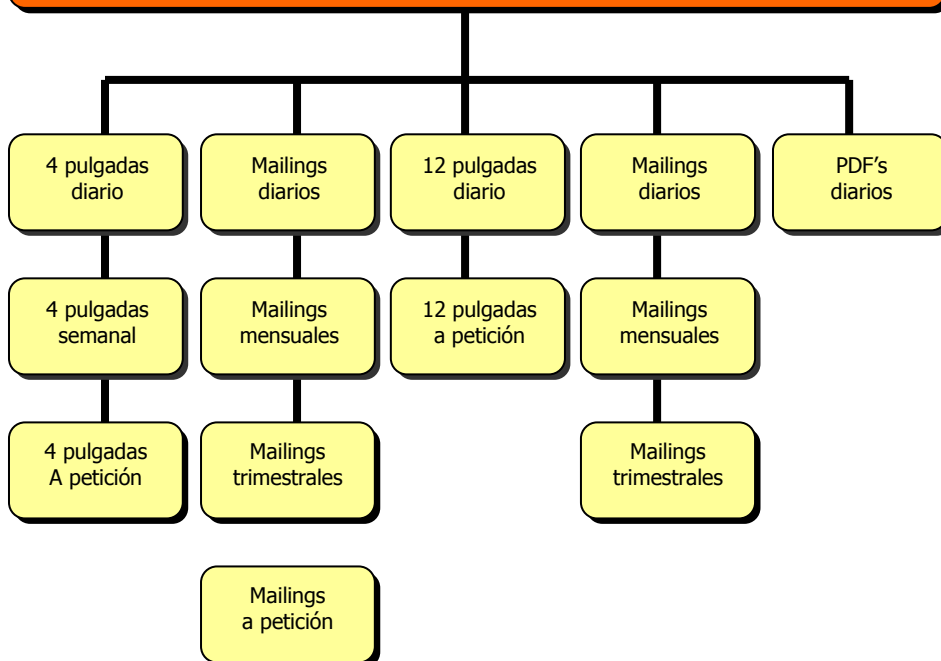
4 pulgadas diario

4 pulgadas semanal

4 pulgadas A petición

Mailings diarios

Mailings mensuales

Mailings trimestrales

Mailings a petición

12 pulgadas diario

12 pulgadas a petición

Mailings diarios

Mailings mensuales

Mailings trimestrales

PDF’s diarios